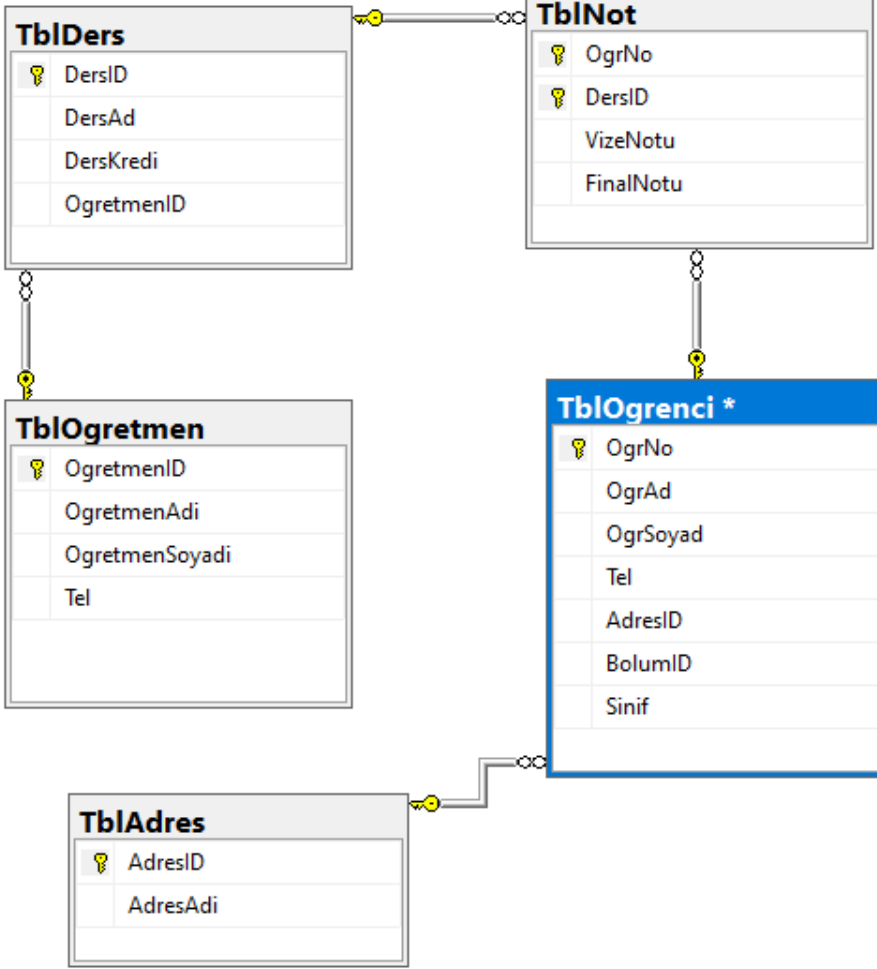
TblDers
DersID
DersAd
DersKredi
OgretmenID

TblNot
OgrNo
DersID
VizeNotu
FinalNotu

TblOgretmen
OgretmenID
OgretmenAdi
OgretmenSoyadi
Tel

TblOgrenci *
OgrNo
OgrAd
OgrSoyad
Tel
AdresID
BolumID
Sinif

TblAdres
AdresID
AdresAdi